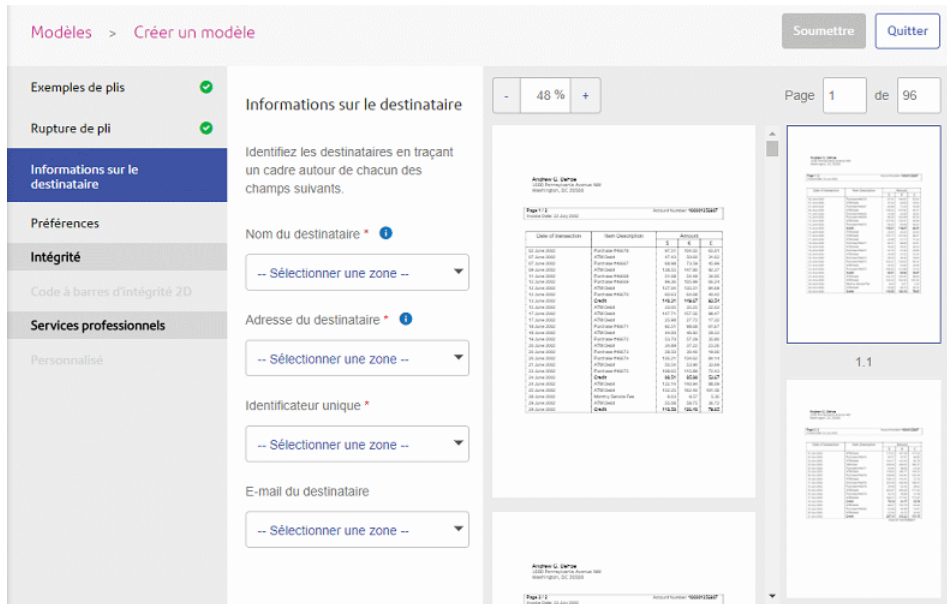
Modèles > Créer un modèle

Soumettre Quitter

Exemples de plis
Rupture de pli
Informations sur le destinataire
Préférences
Intégrité
Code à barres d'intégrité 2D
Services professionnels
Personnalisé

Informations sur le destinataire

Identifiez les destinataires en traçant un cadre autour de chacun des champs suivants.

Nom du destinataire *
-- Sélectionner une zone --

Adresse du destinataire *
-- Sélectionner une zone --

Identificateur unique *
-- Sélectionner une zone --

E-mail du destinataire
-- Sélectionner une zone --

- 48 % +

Page 1 de 96

Andrew G. Dance
1000 Pennsylvania Avenue NW
Washington, DC 20500

Page 1 / 2
Account Number: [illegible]

| Date of transaction | Item Description | Amount | | |
|---|---|---|---|---|
| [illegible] | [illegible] | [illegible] | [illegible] | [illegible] |

1.1

Andrew G. Dance
1000 Pennsylvania Avenue NW
Washington, DC 20500

Page 2 / 2